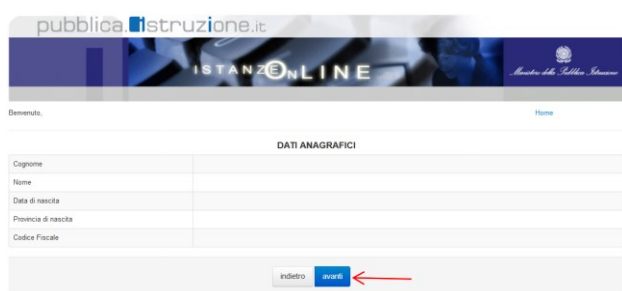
pubblica.istruzione.it

ISTANZE ON LINE

Ministero della Pubblica Istruzione

Benvenuto,

Home

DATI ANAGRAFICI

| Cognome | |
|---|---|
| Nome | |
| Data di nascita | |
| Provincia di nascita | |
| Codice Fiscale | |

indietro avanti